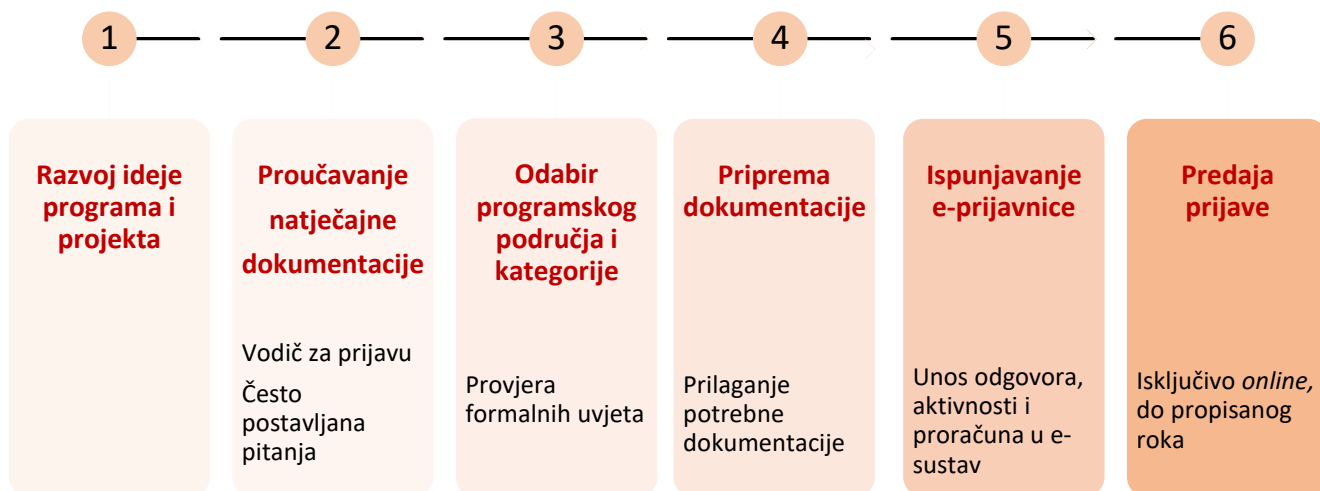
1

2

3

4

5

6

Razvoj ideje programa i projekta

Proučavanje natječajne dokumentacije

Vodič za prijavu

Često postavljana pitanja

Odabir programskog područja i kategorije

Provjera formalnih uvjeta

Priprema dokumentacije

Prilaganje potrebne dokumentacije

Ispunjavanje e-prijavnice

Unos odgovora, aktivnosti i proračuna u e-sustav

Predaja prijave

Isključivo *online*, do propisanog roka